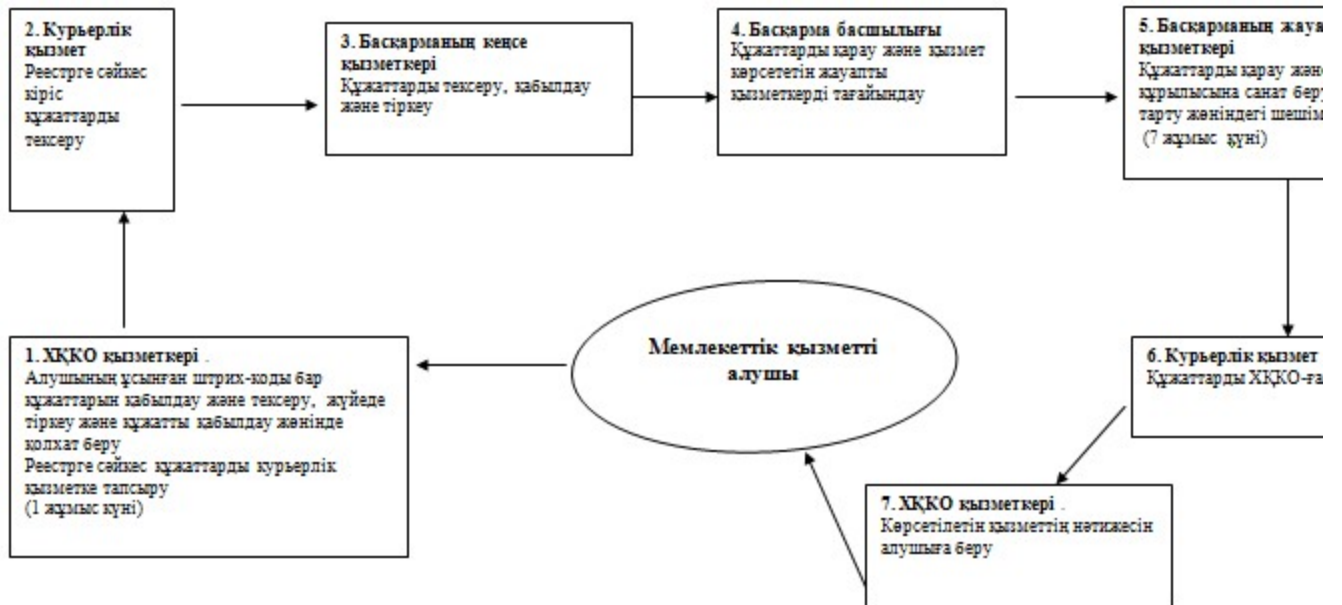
2. Курьерлік қызмет
Реестрге сәйкес кіріс құжаттарды тексеру

3. Басқарманың кеңсе қызметкері
Құжаттарды тексеру, қабылдау және тіркеу

4. Басқарма басшылығы
Құжаттарды қарау және қызмет көрсететін жауапты қызметкерді тағайындау

5. Басқарманың жауа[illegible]
қызметкері
Құжаттарды қарау жән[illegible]
құрылысына санат беру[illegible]
тарту жөніндегі шешім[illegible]
(7 жұмыс күні)

1. ХҚКО қызметкері .
Алушының ұсынған штрих-коды бар құжаттарын қабылдау және тексеру, жүйеде тіркеу және құжатты қабылдау жөнінде қолхат беру
Реестрге сәйкес құжаттарды курьерлік қызметке тапсыру
(1 жұмыс күні)

Мемлекеттік қызметті алушы

6. Курьерлік қызмет
Құжаттарды ХҚКО-ға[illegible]

7. ХҚКО қызметкері .
Көрсетілетін қызметтің нәтижесін алушыға беру